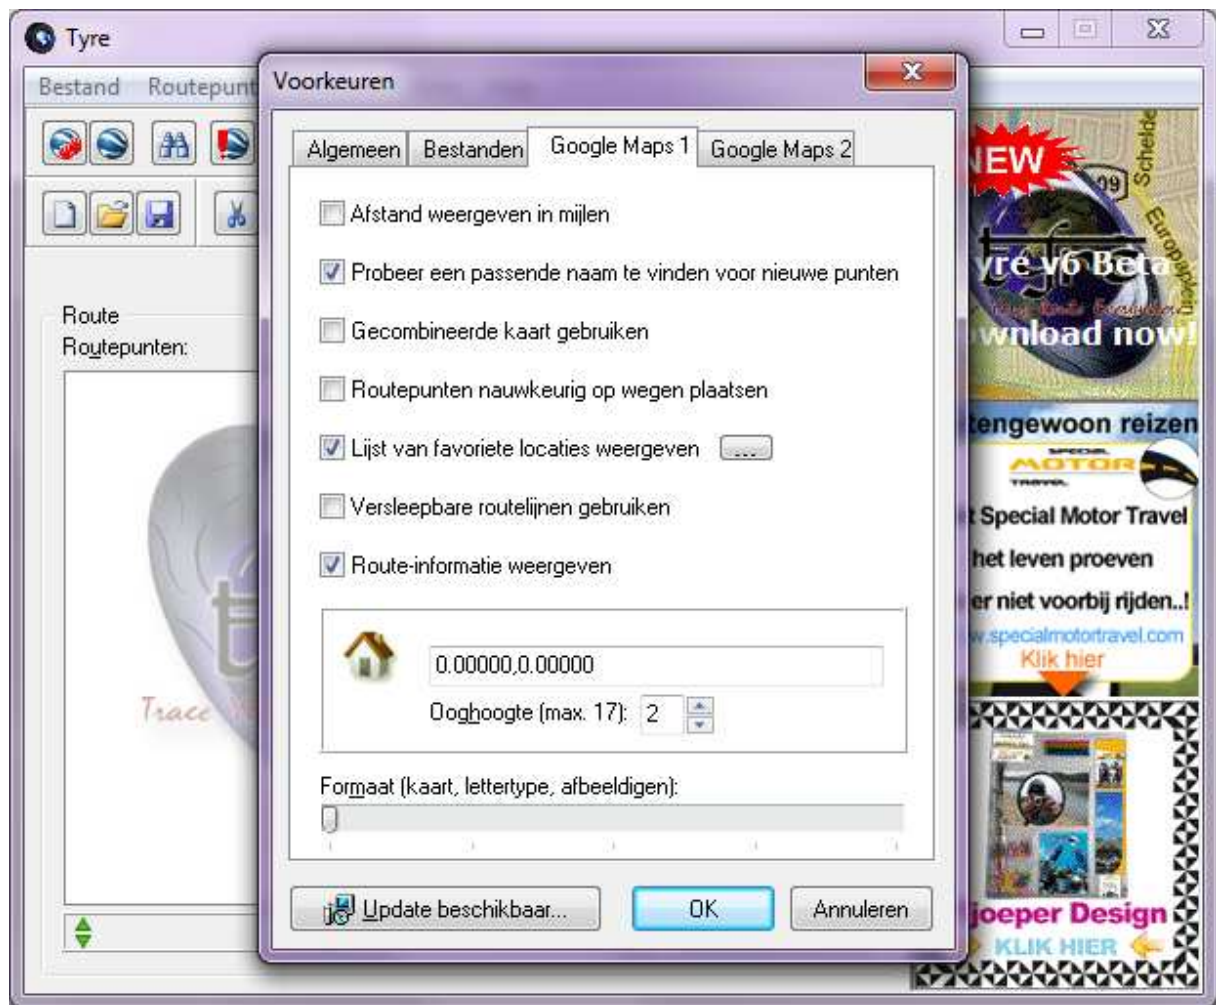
Tyre

Bestand Routepunt

Route
Routepunten:

Trace

Voorkeuren

Algemeen | Bestanden | Google Maps 1 | Google Maps 2

Afstand weergeven in mijlen

Probeer een passende naam te vinden voor nieuwe punten

Gecombineerde kaart gebruiken

Routepunten nauwkeurig op wegen plaatsen

Lijst van favoriete locaties weergeven ...

Versleepbare routelijnen gebruiken

Route-informatie weergeven

0.00000,0.00000

Ooghoogte (max. 17): 2

Formaat (kaart, lettertype, afbeeldigen):

Update beschikbaar...

OK

Annuleren

NEW
Schelde
09
Europaplein
yre v6 Beta
wnload now!

tengewoon reizen
MOTOR
TRAVEL
t Special Motor Travel
het leven proeven
er niet voorbij rijden..!
w.specialmotortravel.com
Klik hier

joeper Design
KLIK HIER